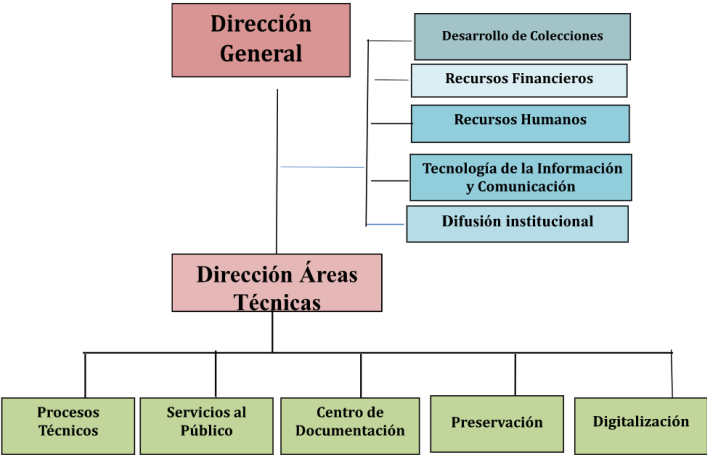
Dirección General

Desarrollo de Colecciones

Recursos Financieros

Recursos Humanos

Tecnología de la Información y Comunicación

Difusión institucional

Dirección Áreas Técnicas

Procesos Técnicos

Servicios al Público

Centro de Documentación

Preservación

Digitalización